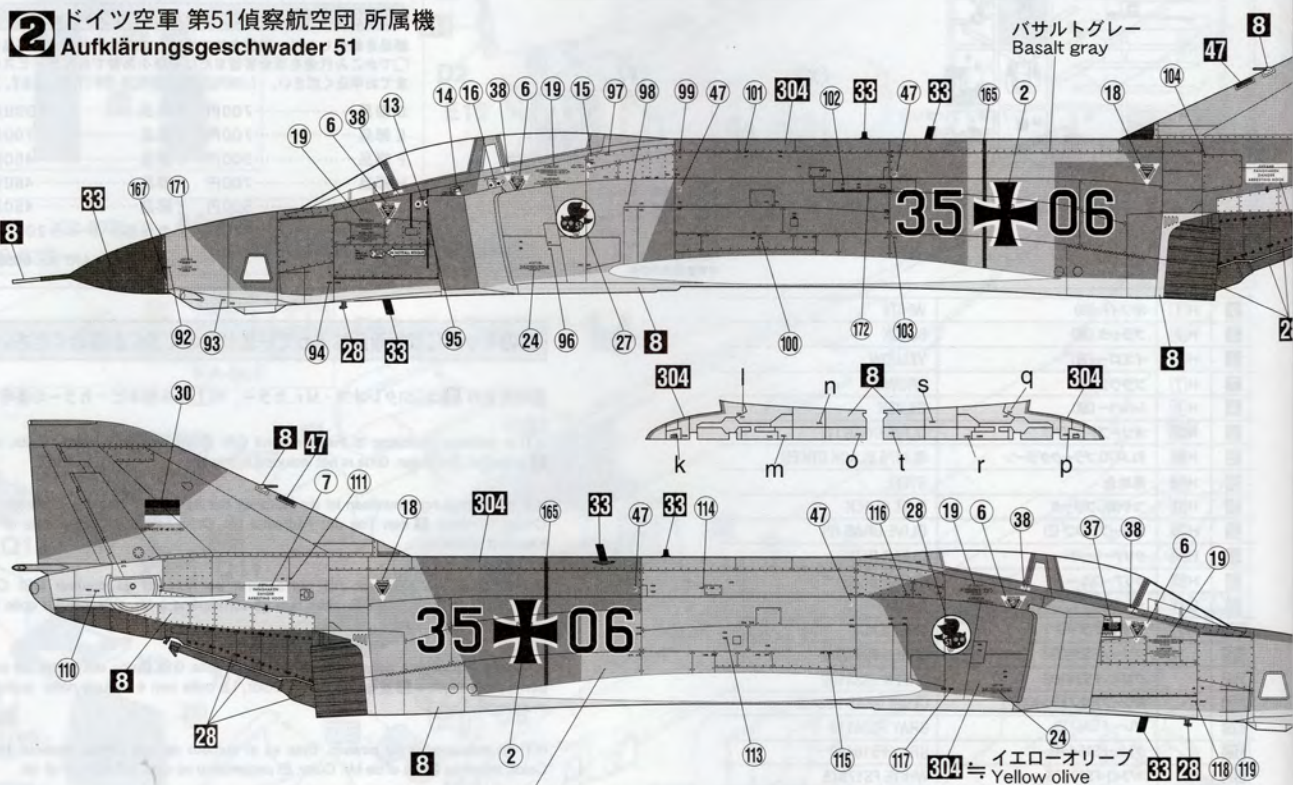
2 ドイツ空軍 第51偵察航空団 所属機
Aufklärungsgeschwader 51

バサルトグレー
Basalt gray

8
47
104
18
14 16 38 6 19 15 97 98 99 47 101 304 102 33 47 33 165 2
13
38
6
19
167 171
33
8
35 06
92 93 94 28 33 95 24 96 27 8 100 172 103
8
2

304 l n 8 s q 304
k m o t r p

30
8 47
7 111
18
304 165 33 33
47 114
47 116 28 19 6 38
37 38 6 19
35 06
110
8
28
8 2 113 115 117 24
33 28 118 119
304 ≒ イエローオリーブ Yellow olive